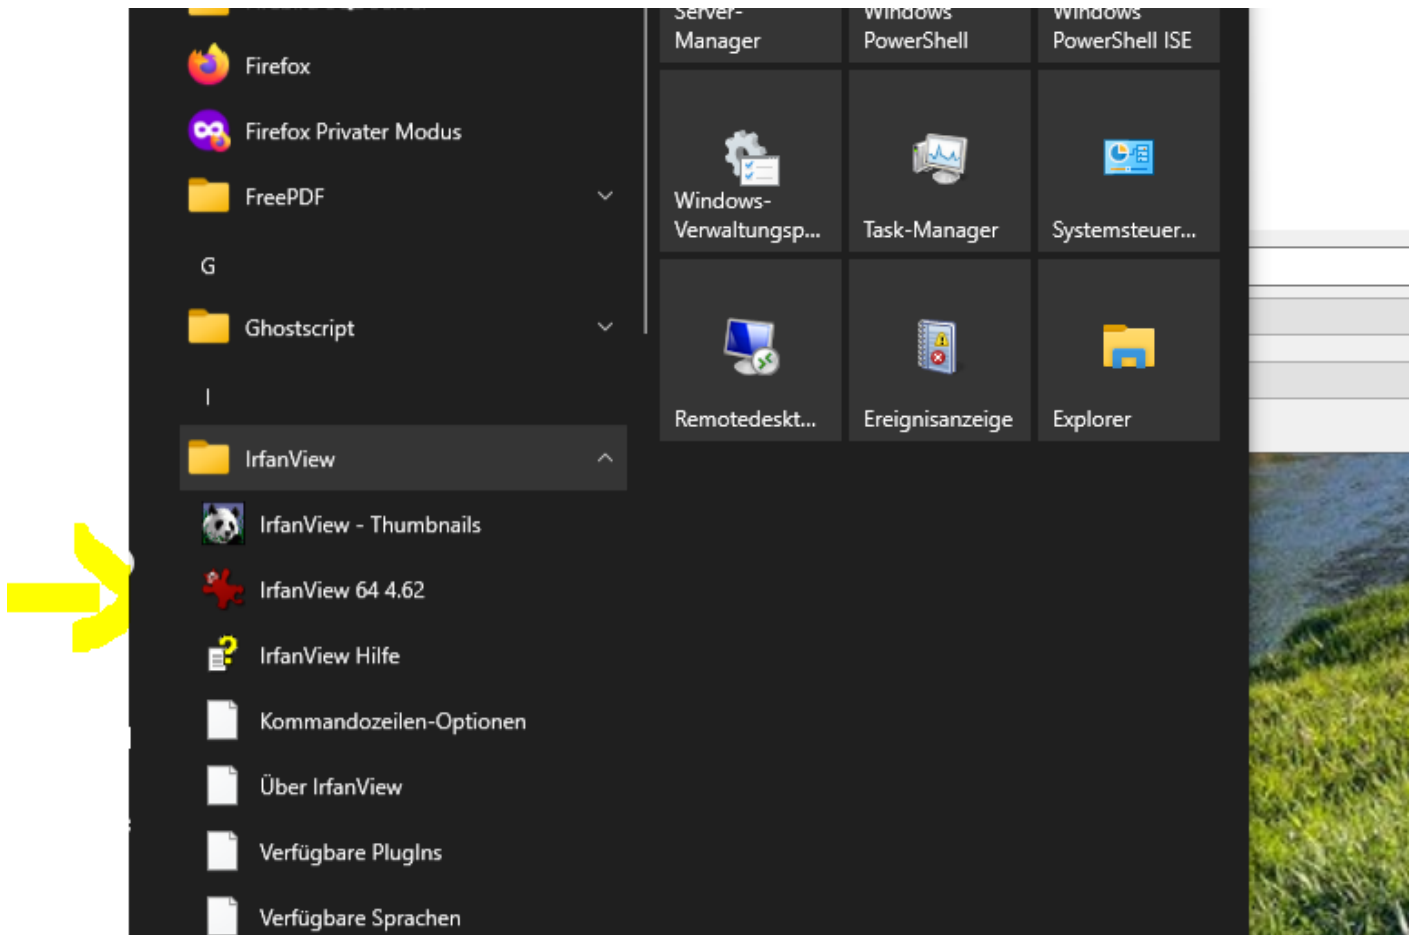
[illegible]

Firefox

Firefox Privater Modus

FreePDF

G

Ghostscript

I

IrfanView

IrfanView - Thumbnails

IrfanView 64 4.62

IrfanView Hilfe

Kommandozeilen-Optionen

Über IrfanView

Verfügbare PlugIns

Verfügbare Sprachen

Server-Manager

Windows PowerShell

Windows PowerShell ISE

Windows-Verwaltungsp...

Task-Manager

Systemsteuer...

Remotedeskt...

Ereignisanzeige

Explorer